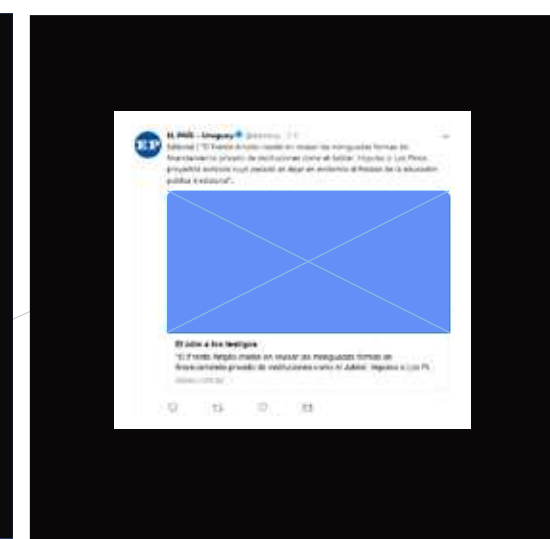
EP

EL PAÍS - Uruguay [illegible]

Editorial | "El Frente Amplio insiste en ensuciar las mezquindades formas de financiamiento privado de instituciones como el Jubilar, Impulso o Los Pinos, proyectos exitosos cuyo pecado es dejar en evidencia el fracaso de la educación pública tradicional".

El Jubilar a los testigos

"El Frente Amplio insiste en ensuciar las mezquindades formas de financiamiento privado de instituciones como el Jubilar, Impulso o Los Pi...

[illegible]